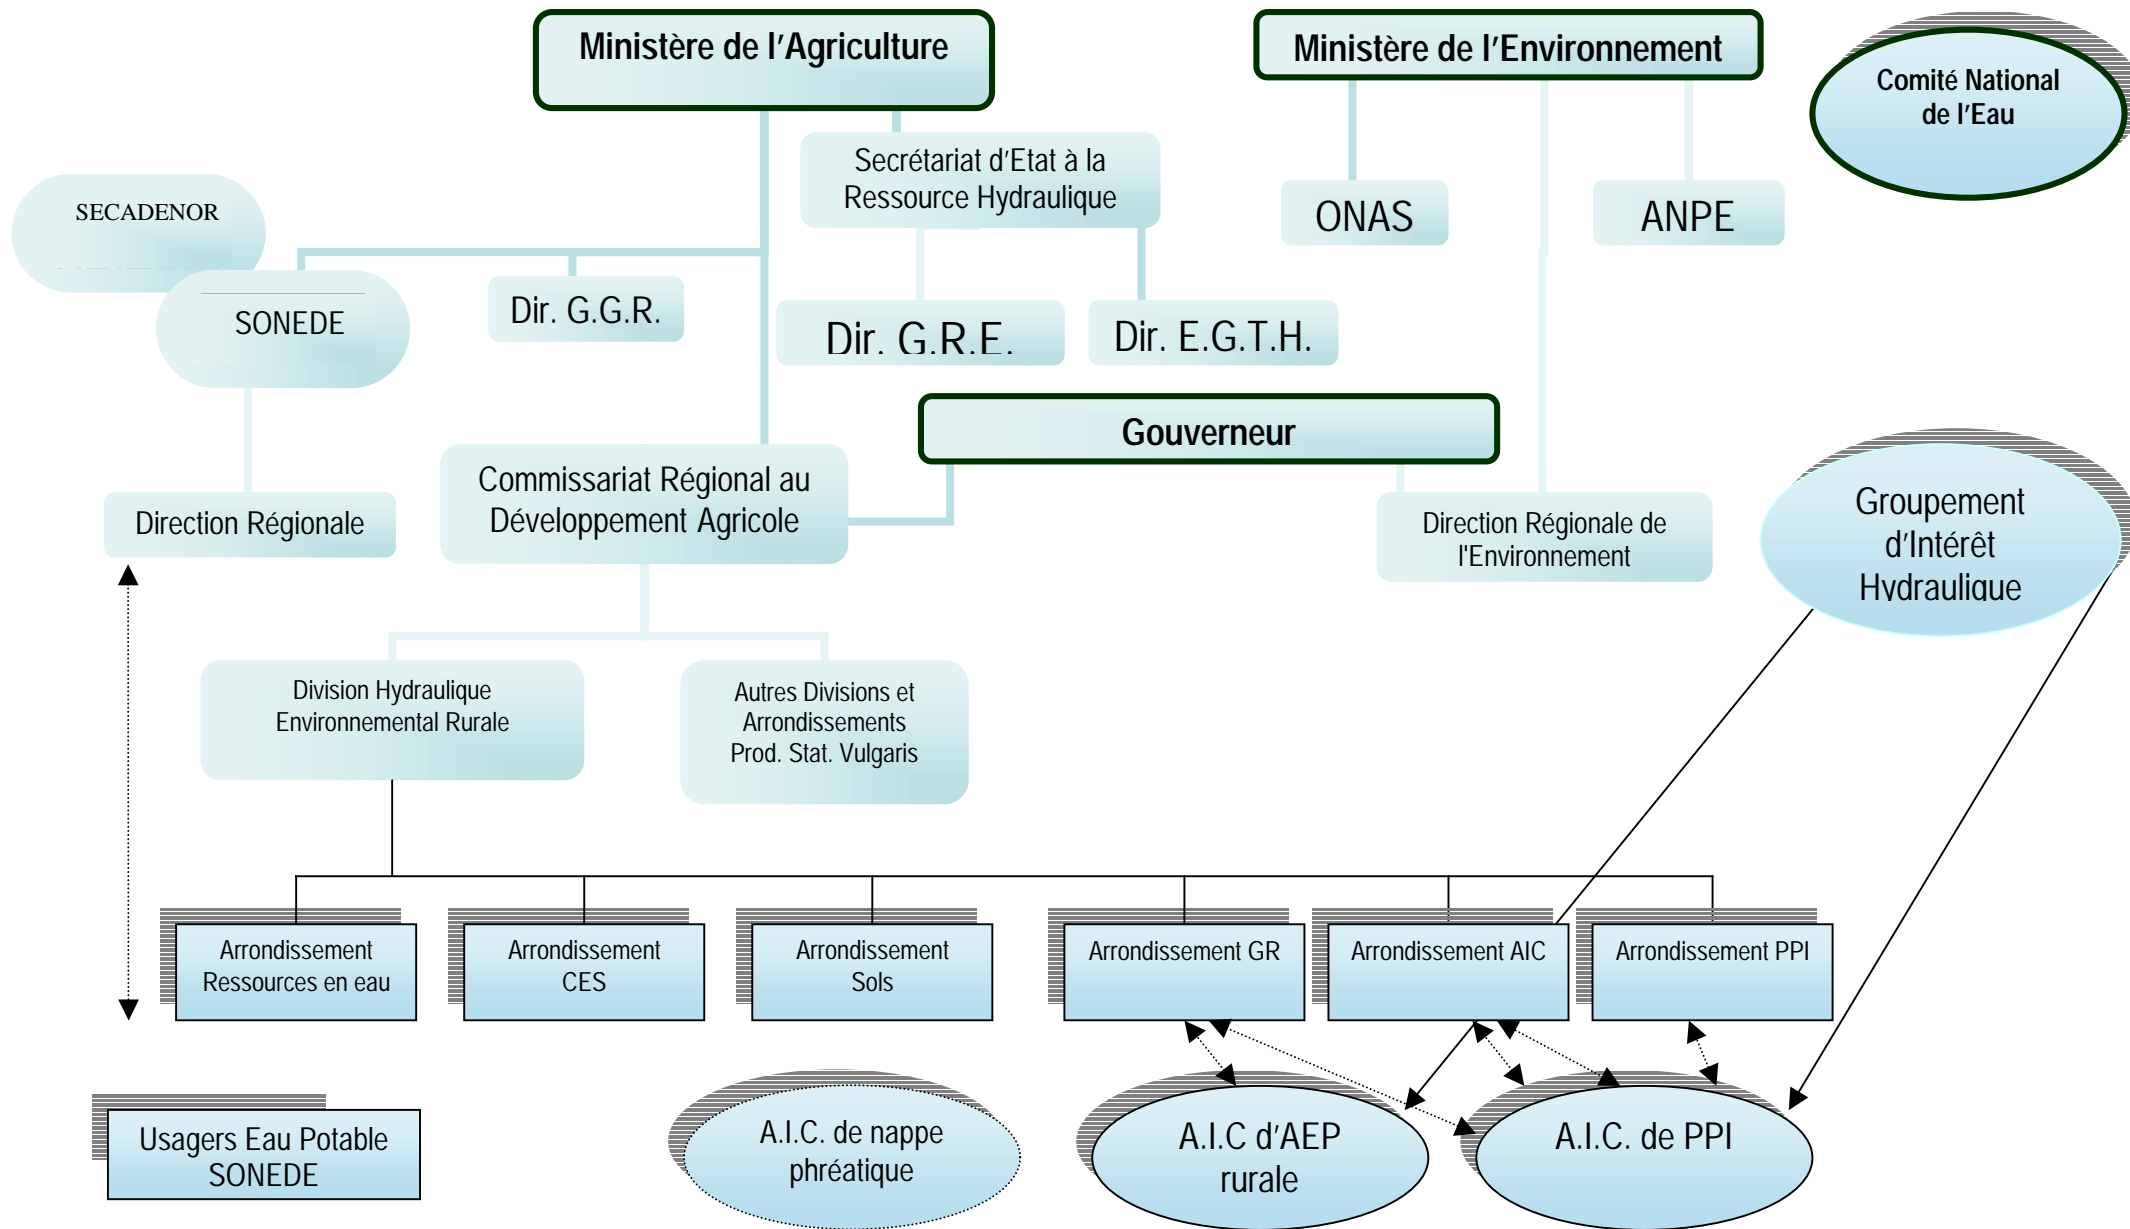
Ministère de l'Agriculture

Ministère de l'Environnement

Comité National de l'Eau

SECADENOR

Secrétariat d'Etat à la Ressource Hydraulique

ONAS

ANPE

SONEDE

Dir. G.G.R.

Dir. G.R.E.

Dir. E.G.T.H.

Gouverneur

Direction Régionale

Commissariat Régional au Développement Agricole

Direction Régionale de l'Environnement

Groupement d'Intérêt Hydraulique

Division Hydraulique Environnemental Rurale

Autres Divisions et Arrondissements Prod. Stat. Vulgaris

Arrondissement Ressources en eau

Arrondissement CES

Arrondissement Sols

Arrondissement GR

Arrondissement AIC

Arrondissement PPI

Usagers Eau Potable SONEDE

A.I.C. de nappe phréatique

A.I.C d'AEP rurale

A.I.C. de PPI